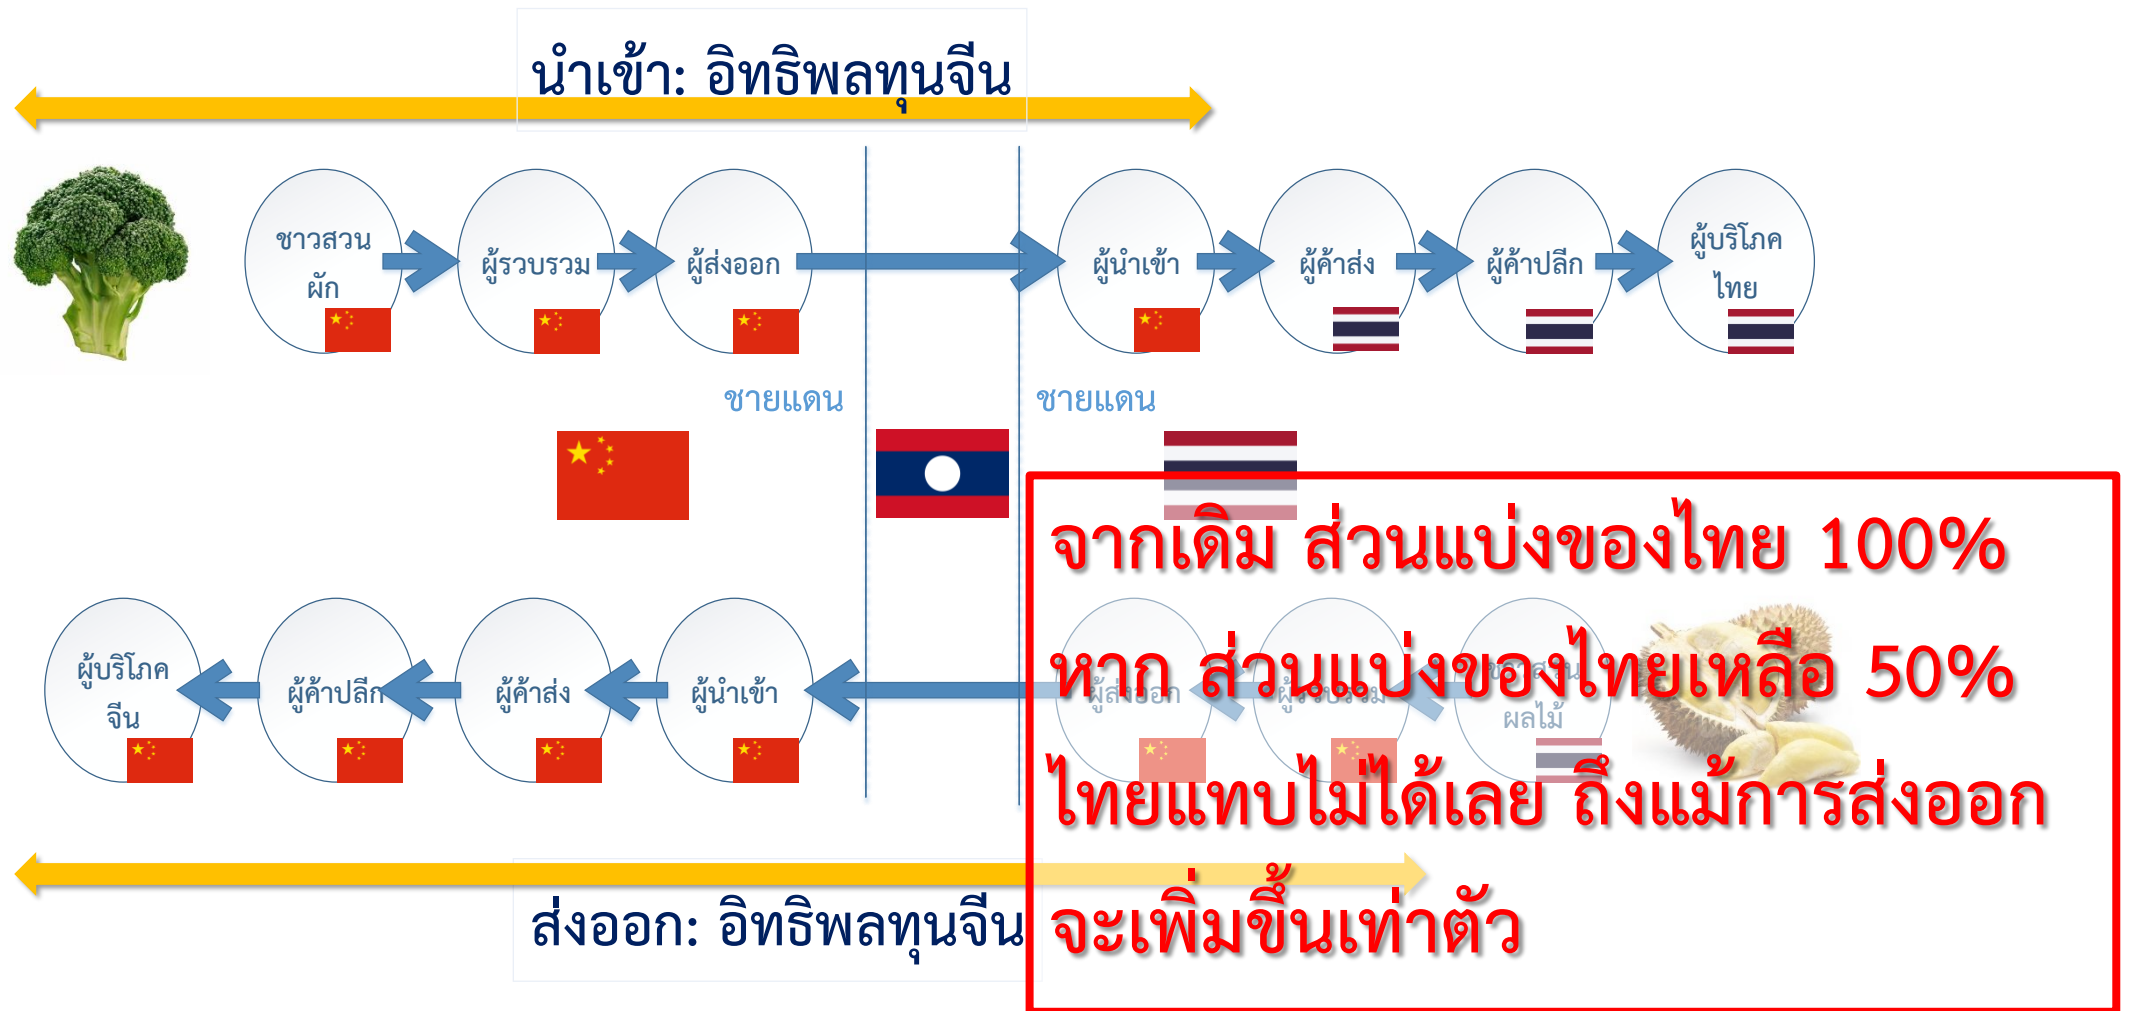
นำเข้า: อิทธิพลทุนจีน

ชาวสวนผัก
ผู้รวบรวม
ผู้ส่งออก
ผู้นำเข้า
ผู้ค้าส่ง
ผู้ค้าปลีก
ผู้บริโภคไทย

ชายแดน
ชายแดน

ผู้บริโภคจีน
ผู้ค้าปลีก
ผู้ค้าส่ง
ผู้นำเข้า
ผู้ส่งออก
ผู้รวบรวม
ชาวสวนผลไม้

จากเดิม ส่วนแบ่งของไทย 100%
หาก ส่วนแบ่งของไทยเหลือ 50%
ไทยแทบไม่ได้เลย ถึงแม้การส่งออก
จะเพิ่มขึ้นเท่าตัว

ส่งออก: อิทธิพลทุนจีน